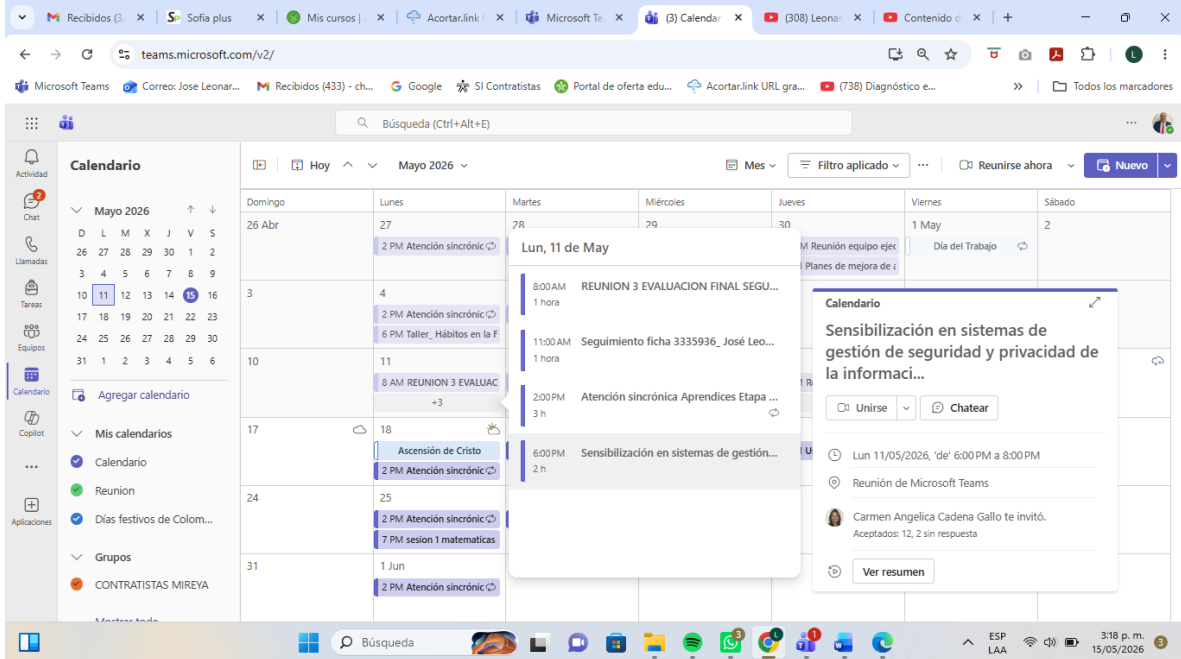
M Recibidos (3 × | Sofia plus × | Mis cursos | × | Acortar.link × | Microsoft Te × | (3) Calendar × | (308) Leonar × | Contenido × | +

teams.microsoft.com/v2/

Microsoft Teams | Correo: Jose Leonar... | Recibidos (433) - ch... | Google | SI Contratistas | Portal de oferta edu... | Acortar.link URL gra... | (738) Diagnóstico e... | » | Todos los marcadores

Búsqueda (Ctrl+Alt+E)

Actividad
2
Chat
Llamadas
Tareas
Equipos
Calendario
Copilot
...
Aplicaciones

Calendario

Mayo 2026
| D | L | M | X | J | V | S |
|---|---|---|---|---|---|---|
| 26 | 27 | 28 | 29 | 30 | 1 | 2 |
| 3 | 4 | 5 | 6 | 7 | 8 | 9 |
| 10 | 11 | 12 | 13 | 14 | 15 | 16 |
| 17 | 18 | 19 | 20 | 21 | 22 | 23 |
| 24 | 25 | 26 | 27 | 28 | 29 | 30 |
| 31 | 1 | 2 | 3 | 4 | 5 | 6 |

Agregar calendario

Mis calendarios
Calendario
Reunion
Días festivos de Colom...

Grupos
CONTRATISTAS MIREYA

Mostrar todo

Hoy | Mayo 2026 | Mes | Filtro aplicado | ... | Reunirse ahora | Nuevo

| Domingo | Lunes | Martes | Miércoles | Jueves | Viernes | Sábado |
|---|---|---|---|---|---|---|
| 26 Abr | 27 2 PM Atención sincrónic | 28 | 29 | 30 M Reunión equipo ejec; Planes de mejora de a | 1 May Día del Trabajo | 2 |
| 3 | 4 2 PM Atención sincrónic; 6 PM Taller_ Hábitos en la F | | | | | |
| 10 | 11 8 AM REUNION 3 EVALUAC; +3 | | | 1 R | | |
| 17 | 18 Ascensión de Cristo; 2 PM Atención sincrónic | | | U | | |
| 24 | 25 2 PM Atención sincrónic; 7 PM sesion 1 matematicas | | | | | |
| 31 | 1 Jun 2 PM Atención sincrónic | | | | | |

Lun, 11 de May
8:00 AM REUNION 3 EVALUACION FINAL SEGU...
1 hora
11:00 AM Seguimiento ficha 3335936_ José Leo...
1 hora
2:00 PM Atención sincrónica Aprendices Etapa ...
3 h
6:00 PM Sensibilización en sistemas de gestión...
2 h

Calendario
Sensibilización en sistemas de gestión de seguridad y privacidad de la informaci...
Unirse | Chatear
Lun 11/05/2026, 'de' 6:00 PM a 8:00 PM
Reunión de Microsoft Teams
Carmen Angelica Cadena Gallo te invitó.
Aceptados: 12, 2 sin respuesta
Ver resumen

Búsqueda
ESP LAA
3:18 p. m. 15/05/2026